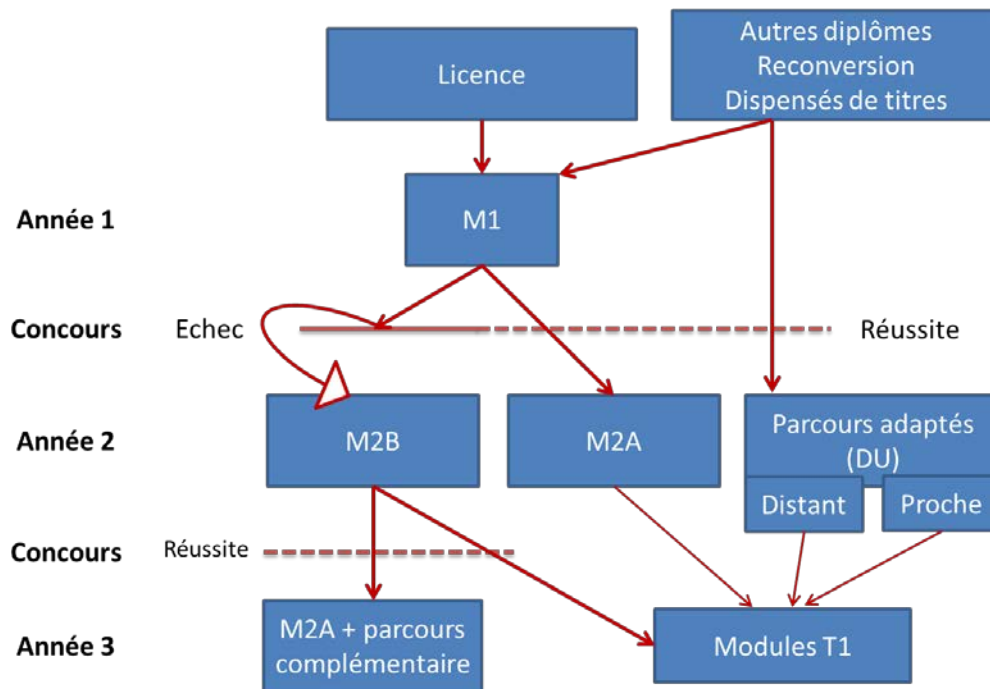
Licence

Autres diplômes
Reconversion
Dispensés de titres

Année 1

M1

Concours

Echec

Réussite

Année 2

M2B

M2A

Parcours adaptés (DU)

Distant

Proche

Concours

Réussite

Année 3

M2A + parcours complémentaire

Modules T1